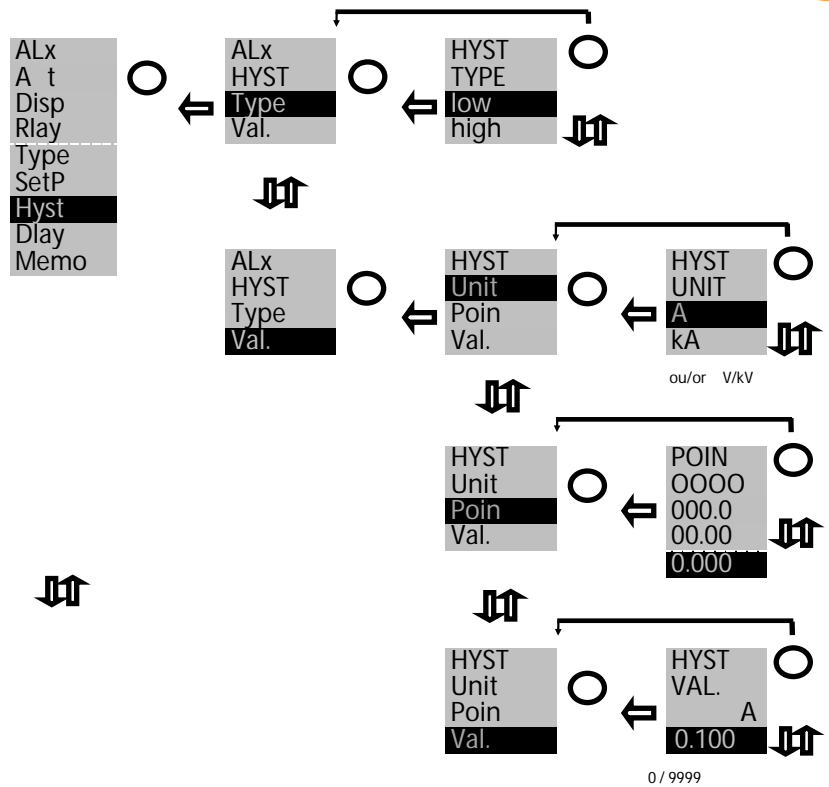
ALx
A t
Disp
Rlay
Type
SetP
Hyst
Dlay
Memo

ALx
HYST
Type
Val.

HYST
TYPE
low
high

ALx
HYST
Type
Val.

HYST
Unit
Poin
Val.

HYST
UNIT
A
kA

ou/or V/kV

HYST
Unit
Poin
Val.

POIN
OOOO
000.0
00.00
0.000

HYST
Unit
Poin
Val.

HYST
VAL.
A
0.100

0 / 9999